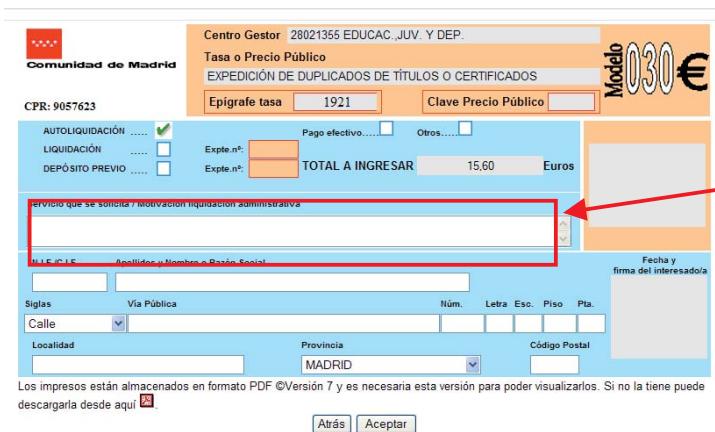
Comunidad de Madrid

CPR: 9057623

Centro Gestor 28021355 EDUCAC.,JUV. Y DEP.

Tasa o Precio Público

EXPEDICIÓN DE DUPLICADOS DE TÍTULOS O CERTIFICADOS

Epígrafe tasa 1921

Clave Precio Público

Modelo 030 €

AUTOLIQUIDACIÓN .....

LIQUIDACIÓN

DEPÓSITO PREVIO .....

Pago efectivo.....

Otros.....

Expte.nº:

Expte.nº:

TOTAL A INGRESAR 15,60 Euros

Servicio que se solicita / Motivación liquidación administrativa

N.I.F./C.I.F. Apellidos y Nombre o Razón Social

Fecha y firma del interesado/a

Siglas Vía Pública Núm. Letra Esc. Piso Pta.

Calle

Localidad Provincia Código Postal

MADRID

Los impresos están almacenados en formato PDF ©Versión 7 y es necesaria esta versión para poder visualizarlos. Si no la tiene puede descargarla desde aquí

Atrás Aceptar